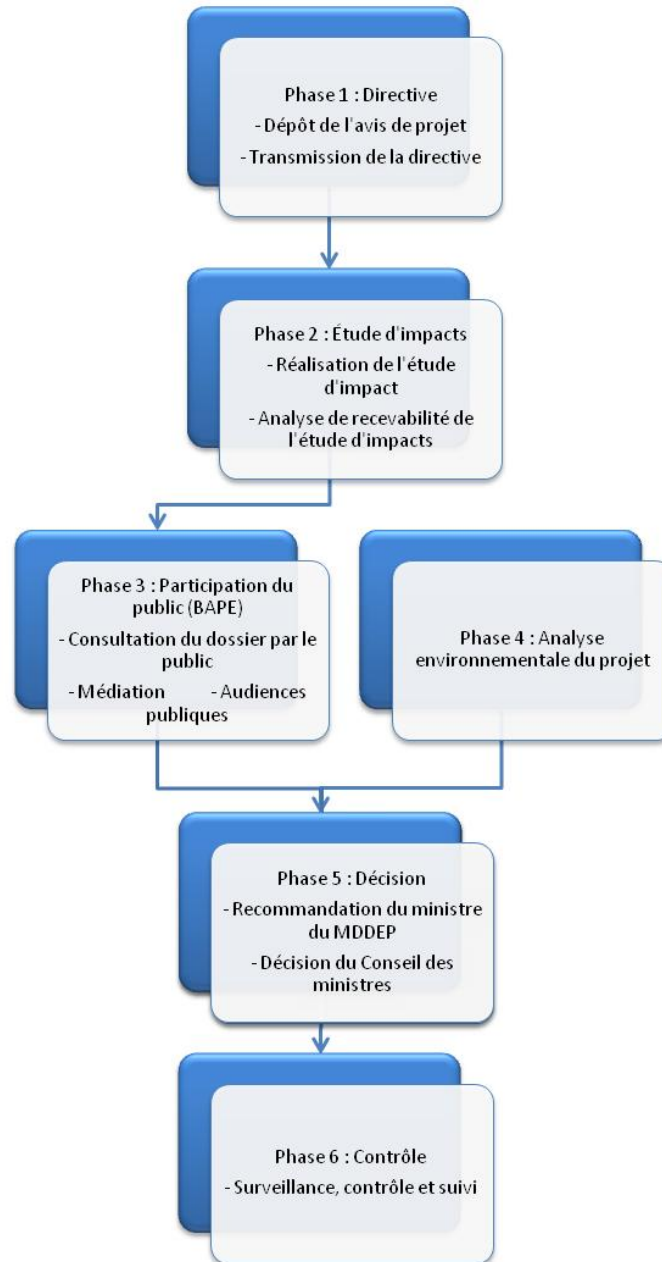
Phase 1 : Directive
- Dépôt de l'avis de projet
- Transmission de la directive

Phase 2 : Étude d'impacts
- Réalisation de l'étude d'impact
- Analyse de recevabilité de l'étude d'impacts

Phase 3 : Participation du public (BAPE)
- Consultation du dossier par le public
- Médiation - Audiences publiques

Phase 4 : Analyse environnementale du projet

Phase 5 : Décision
- Recommandation du ministre du MDDEP
- Décision du Conseil des ministres

Phase 6 : Contrôle
- Surveillance, contrôle et suivi